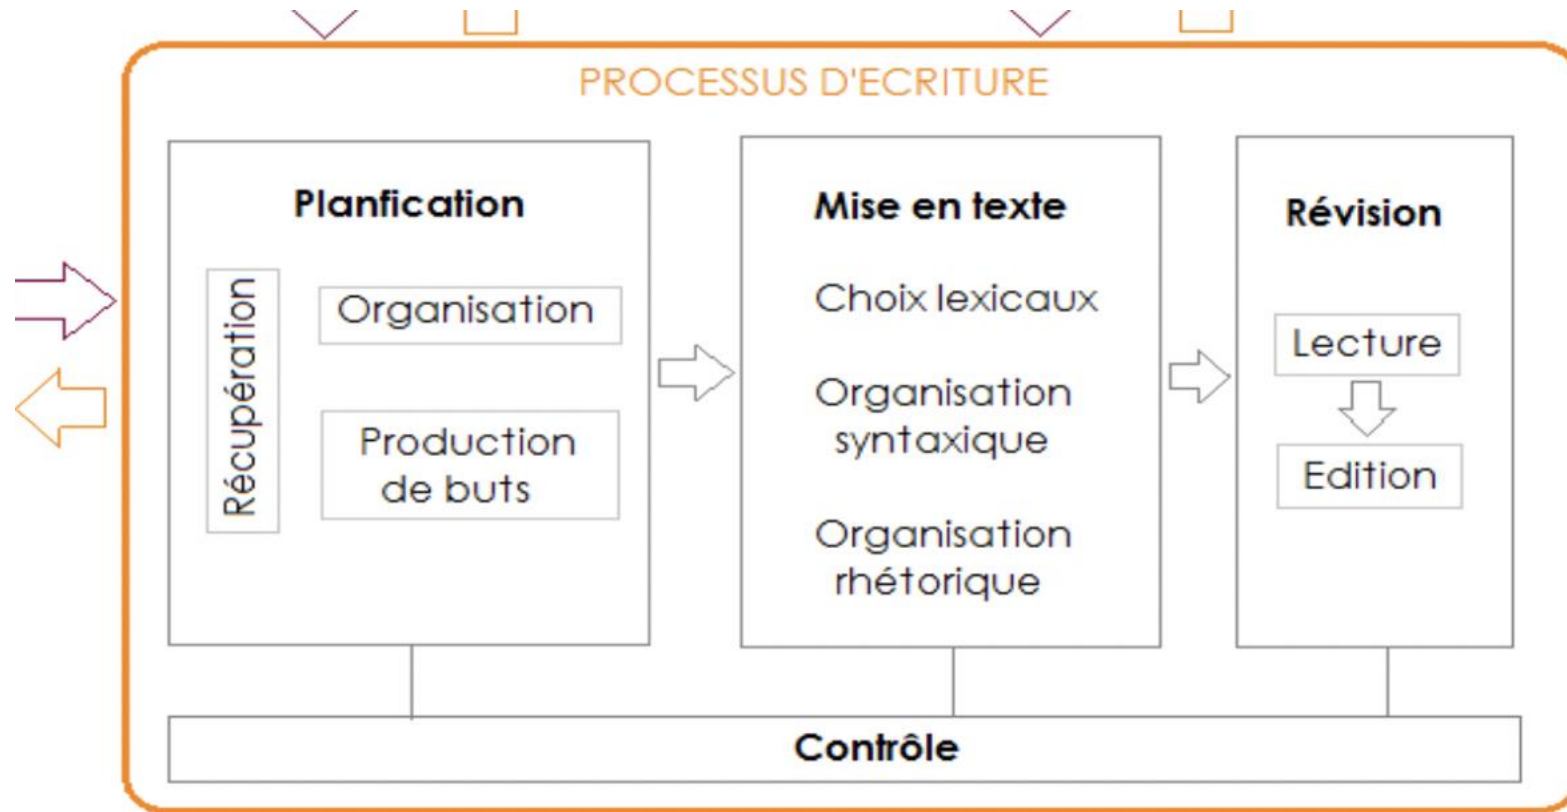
PROCESSUS D'ECRITURE

Planfication

Récupération

Organisation

Production de buts

Mise en texte

Choix lexicaux

Organisation syntaxique

Organisation rhétorique

Révision

Lecture

Edition

Contrôle